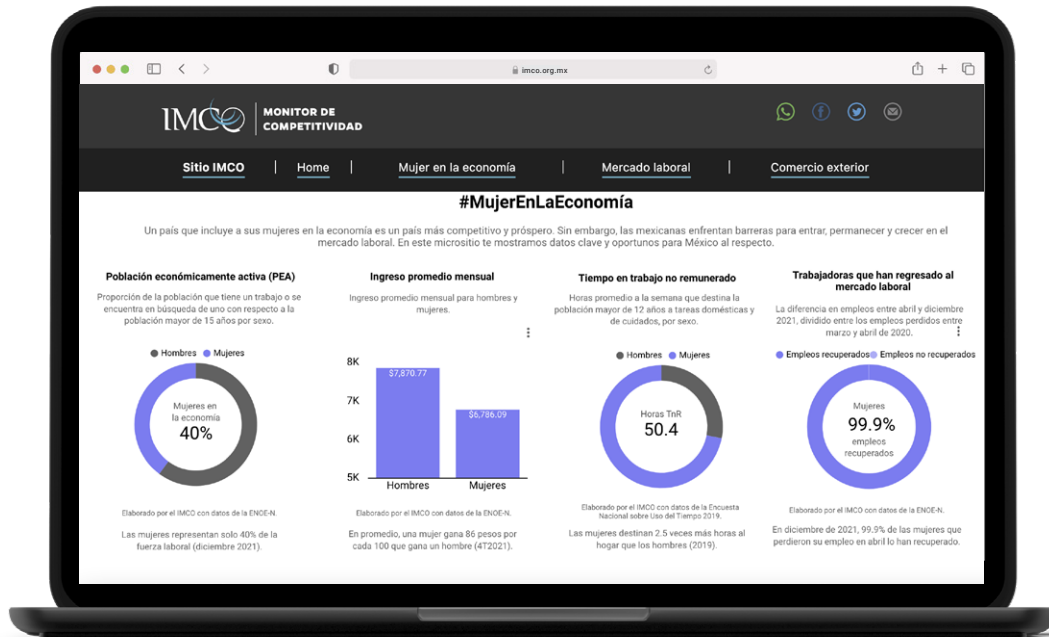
imco.org.mx

IMCO MONITOR DE COMPETITIVIDAD

Sitio IMCO | Home | Mujer en la economía | Mercado laboral | Comercio exterior

#MujerEnLaEconomía

Un país que incluye a sus mujeres en la economía es un país más competitivo y próspero. Sin embargo, las mexicanas enfrentan barreras para entrar, permanecer y crecer en el mercado laboral. En este micrositio te mostramos datos clave y oportunos para México al respecto.

Población económicamente activa (PEA)

Proporción de la población que tiene un trabajo o se encuentra en búsqueda de uno con respecto a la población mayor de 15 años por sexo.

Hombres Mujeres

Mujeres en la economía
40%

Elaborado por el IMCO con datos de la ENOE-N.

Las mujeres representan solo 40% de la fuerza laboral (diciembre 2021).

Ingreso promedio mensual

Ingreso promedio mensual para hombres y mujeres.

8K
7K
6K
5K
$7,870.77
$6,786.09
Hombres
Mujeres

Elaborado por el IMCO con datos de la ENOE-N.

En promedio, una mujer gana 86 pesos por cada 100 que gana un hombre (4T2021).

Tiempo en trabajo no remunerado

Horas promedio a la semana que destina la población mayor de 12 años a tareas domésticas y de cuidados, por sexo.

Hombres Mujeres

Horas TnR
50.4

Elaborado por el IMCO con datos de la Encuesta Nacional sobre Uso del Tiempo 2019.

Las mujeres destinan 2.5 veces más horas al hogar que los hombres (2019).

Trabajadoras que han regresado al mercado laboral

La diferencia en empleos entre abril y diciembre 2021, dividido entre los empleos perdidos entre marzo y abril de 2020.

Empleos recuperados Empleos no recuperados

Mujeres
99.9%
empleos recuperados

Elaborado por el IMCO con datos de la ENOE-N.

En diciembre de 2021, 99.9% de las mujeres que perdieron su empleo en abril lo han recuperado.